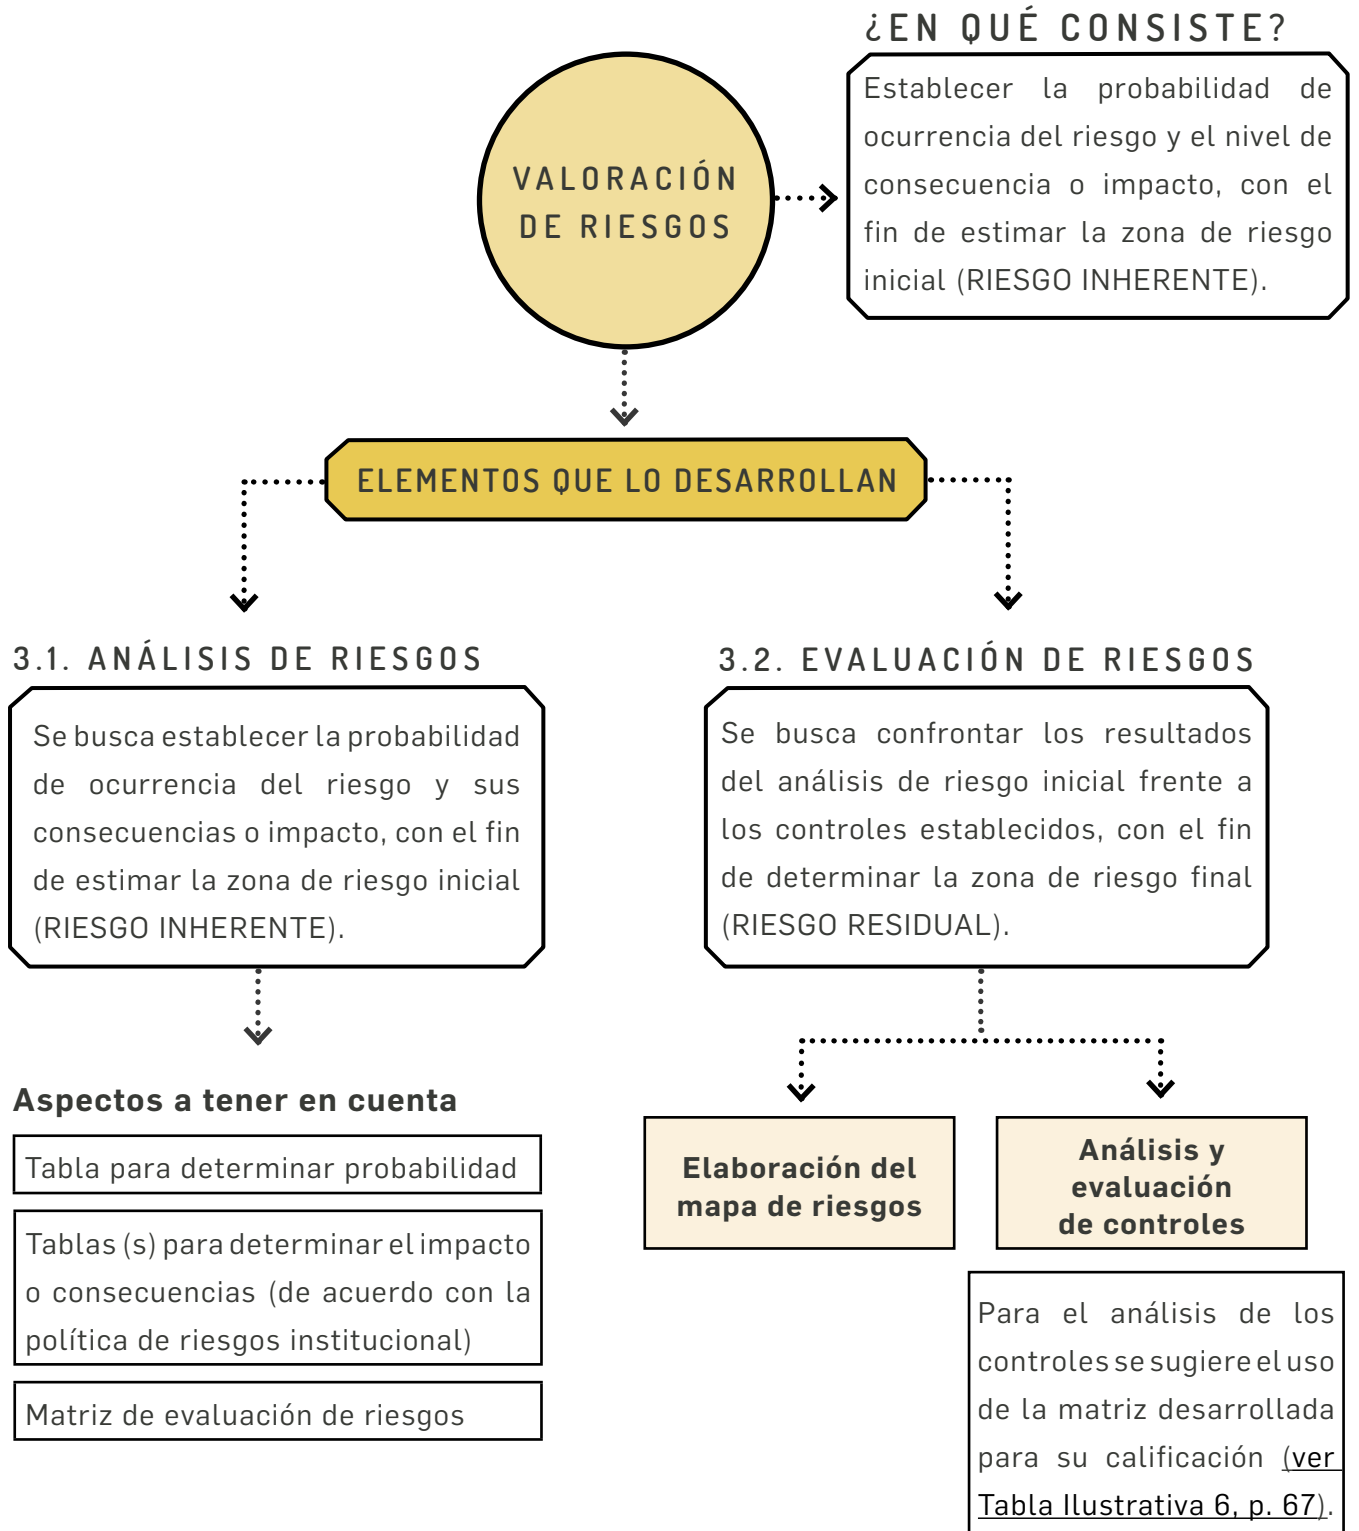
¿EN QUÉ CONSISTE?

VALORACIÓN DE RIESGOS

Establecer la probabilidad de ocurrencia del riesgo y el nivel de consecuencia o impacto, con el fin de estimar la zona de riesgo inicial (RIESGO INHERENTE).

ELEMENTOS QUE LO DESARROLLAN

3.1. ANÁLISIS DE RIESGOS

Se busca establecer la probabilidad de ocurrencia del riesgo y sus consecuencias o impacto, con el fin de estimar la zona de riesgo inicial (RIESGO INHERENTE).

Aspectos a tener en cuenta

Tabla para determinar probabilidad

Tablas (s) para determinar el impacto o consecuencias (de acuerdo con la política de riesgos institucional)

Matriz de evaluación de riesgos

3.2. EVALUACIÓN DE RIESGOS

Se busca confrontar los resultados del análisis de riesgo inicial frente a los controles establecidos, con el fin de determinar la zona de riesgo final (RIESGO RESIDUAL).

Elaboración del mapa de riesgos

Análisis y evaluación de controles

Para el análisis de los controles se sugiere el uso de la matriz desarrollada para su calificación (ver Tabla Ilustrativa 6, p. 67).